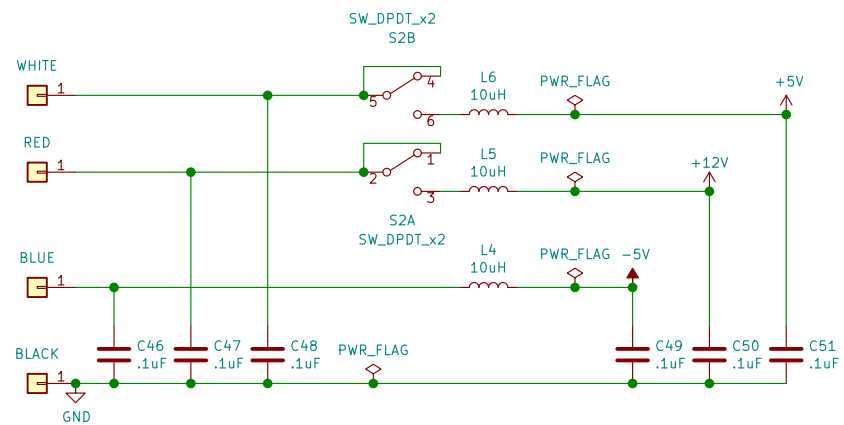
SW_DPDT_x2
S2B

WHITE
1
5
4
6
L6
10uH
PWR_FLAG
+5V

RED
1
2
1
3
L5
10uH
PWR_FLAG
+12V

S2A
SW_DPDT_x2

BLUE
1
L4
10uH
PWR_FLAG
-5V

BLACK
1
GND
C46
.1uF
C47
.1uF
C48
.1uF
PWR_FLAG
C49
.1uF
C50
.1uF
C51
.1uF